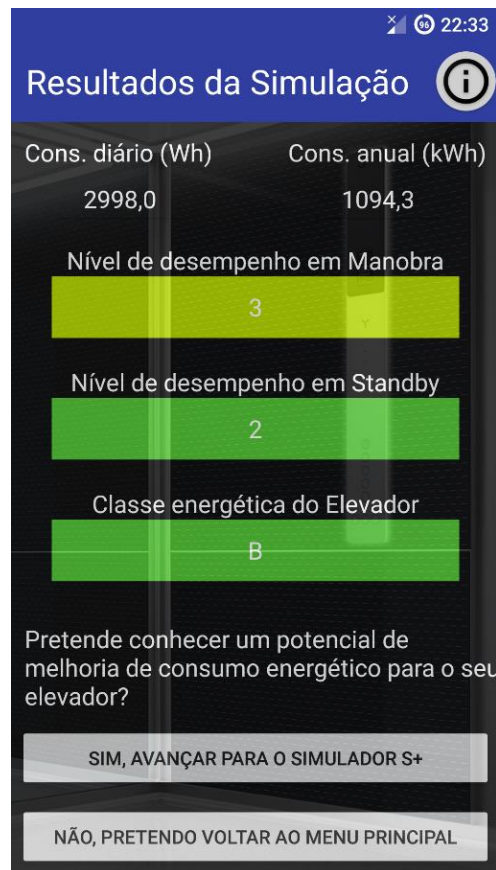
96 22:33

Resultados da Simulação

Cons. diário (Wh)
2998,0

Cons. anual (kWh)
1094,3

Nível de desempenho em Manobra
3

Nível de desempenho em Standby
2

Classe energética do Elevador
B

Pretende conhecer um potencial de melhoria de consumo energético para o seu elevador?

SIM, AVANÇAR PARA O SIMULADOR S+

NÃO, PRETENDO VOLTAR AO MENU PRINCIPAL